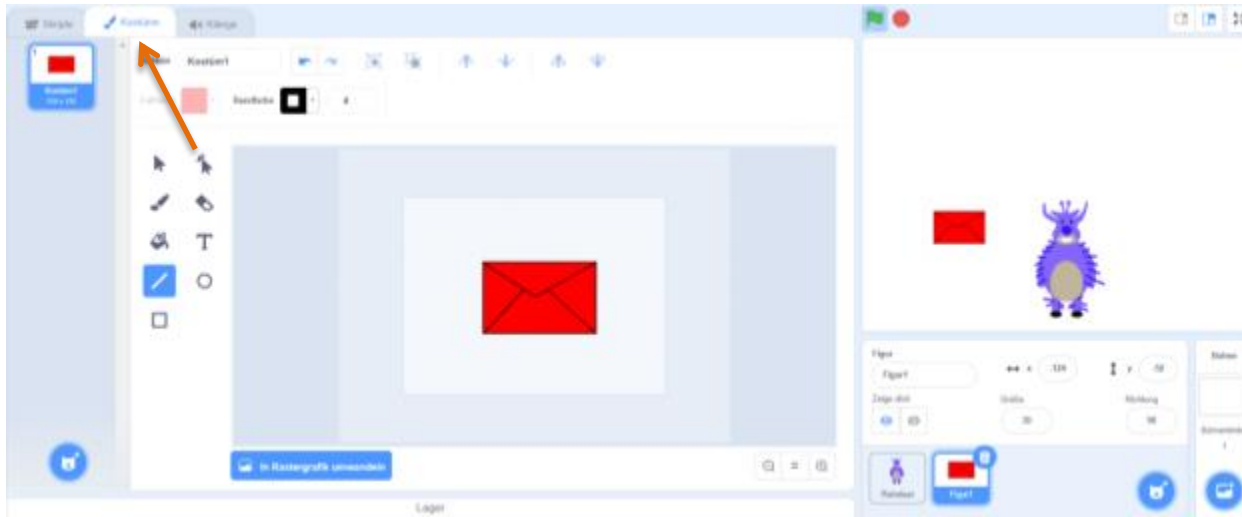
Skripte
Kostüme
Klänge

1
Kostüm1

Kostüm
Kostüm1

Füllfarbe
Randfarbe
4

In Rastergrafik umwandeln

Lager

Figur
Figur1
x
-124
y
-58
Zeige dich
Größe
35
Richtung
90

Bühne
Hintergründe
1

Fundsachen
Figur1